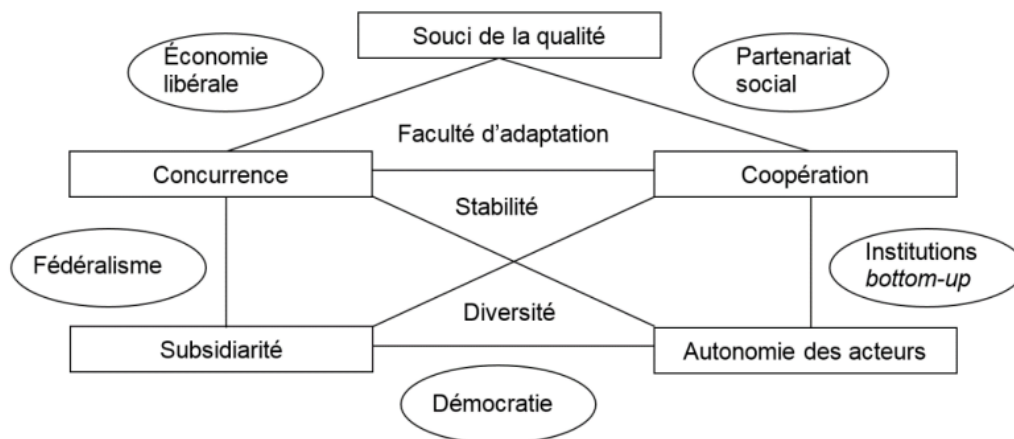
Souci de la qualité

Économie libérale

Partenariat social

Faculté d'adaptation

Concurrence

Coopération

Stabilité

Fédéralisme

Institutions *bottom-up*

Diversité

Subsidiarité

Autonomie des acteurs

Démocratie